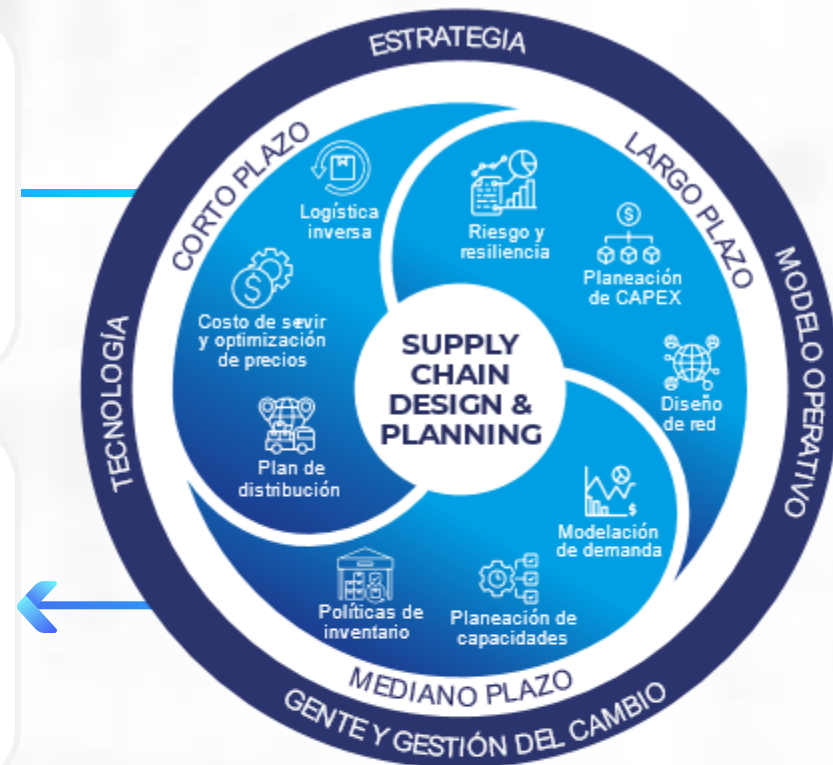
ESTRATEGIA

MODELO OPERATIVO

GENTE Y GESTIÓN DEL CAMBIO

TECNOLOGÍA

CORTO PLAZO

LARGO PLAZO

MEDIANO PLAZO

SUPPLY CHAIN DESIGN & PLANNING

Logística inversa

Costo de sevir y optimización de precios

Plan de distribución

Riesgo y resiliencia

Planeación de CAPEX

Diseño de red

Modelación de demanda

Planeación de capacidades

Políticas de inventario